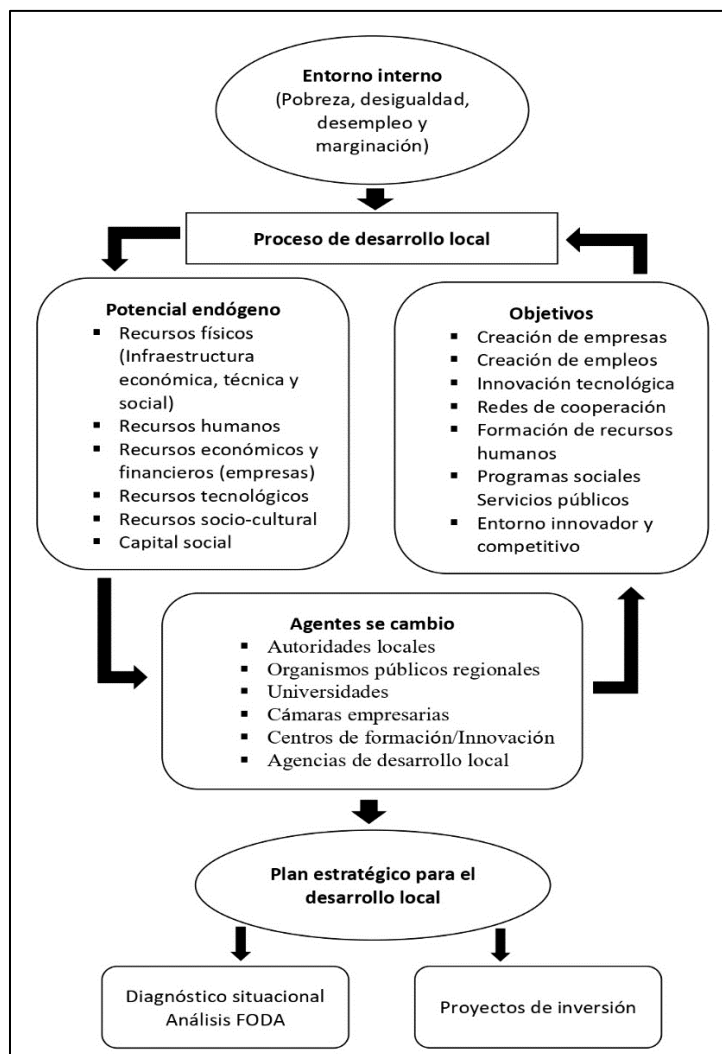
Entorno interno
(Pobreza, desigualdad, desempleo y marginación)

Proceso de desarrollo local

Potencial endógeno
- Recursos físicos (Infraestructura económica, técnica y social)
- Recursos humanos
- Recursos económicos y financieros (empresas)
- Recursos tecnológicos
- Recursos socio-cultural
- Capital social

Objetivos
- Creación de empresas
- Creación de empleos
- Innovación tecnológica
- Redes de cooperación
- Formación de recursos humanos
- Programas sociales Servicios públicos
- Entorno innovador y competitivo

Agentes se cambio
- Autoridades locales
- Organismos públicos regionales
- Universidades
- Cámaras empresarias
- Centros de formación/Innovación
- Agencias de desarrollo local

Plan estratégico para el desarrollo local

Diagnóstico situacional
Análisis FODA

Proyectos de inversión